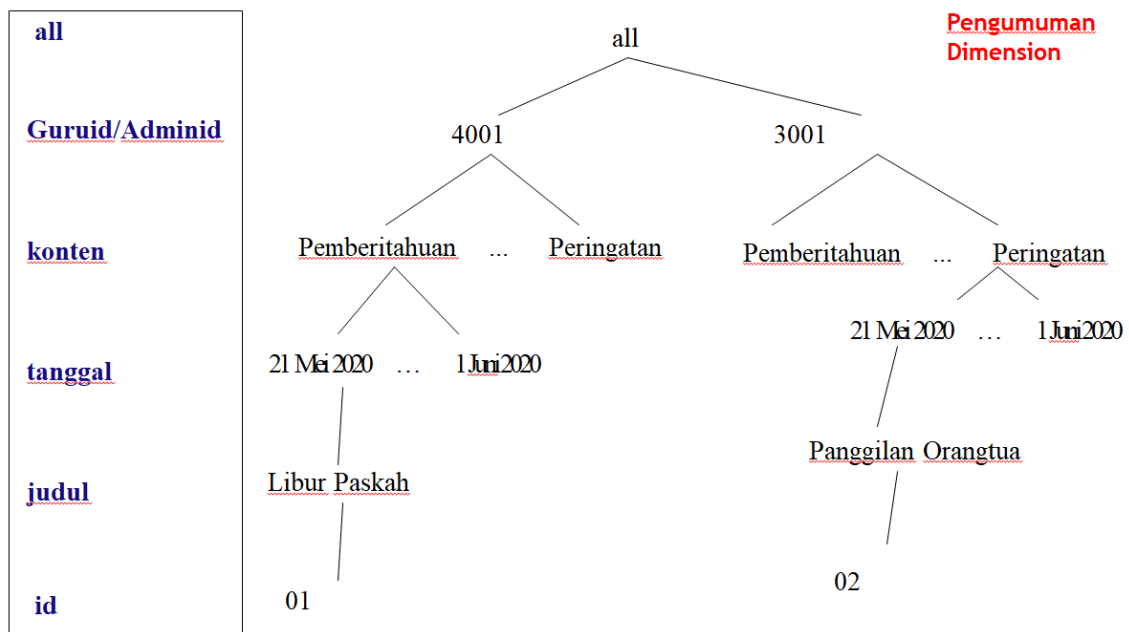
all

Guruid/Adminid

konten

tanggal

judul

id

Pengumuman Dimension

all

4001

3001

Pemberitahuan ... Peringatan

Pemberitahuan ... Peringatan

21 Mei 2020 ... 1 Juni 2020

21 Mei 2020 ... 1 Juni 2020

Libur Paskah

Panggilan Orangtua

01

02